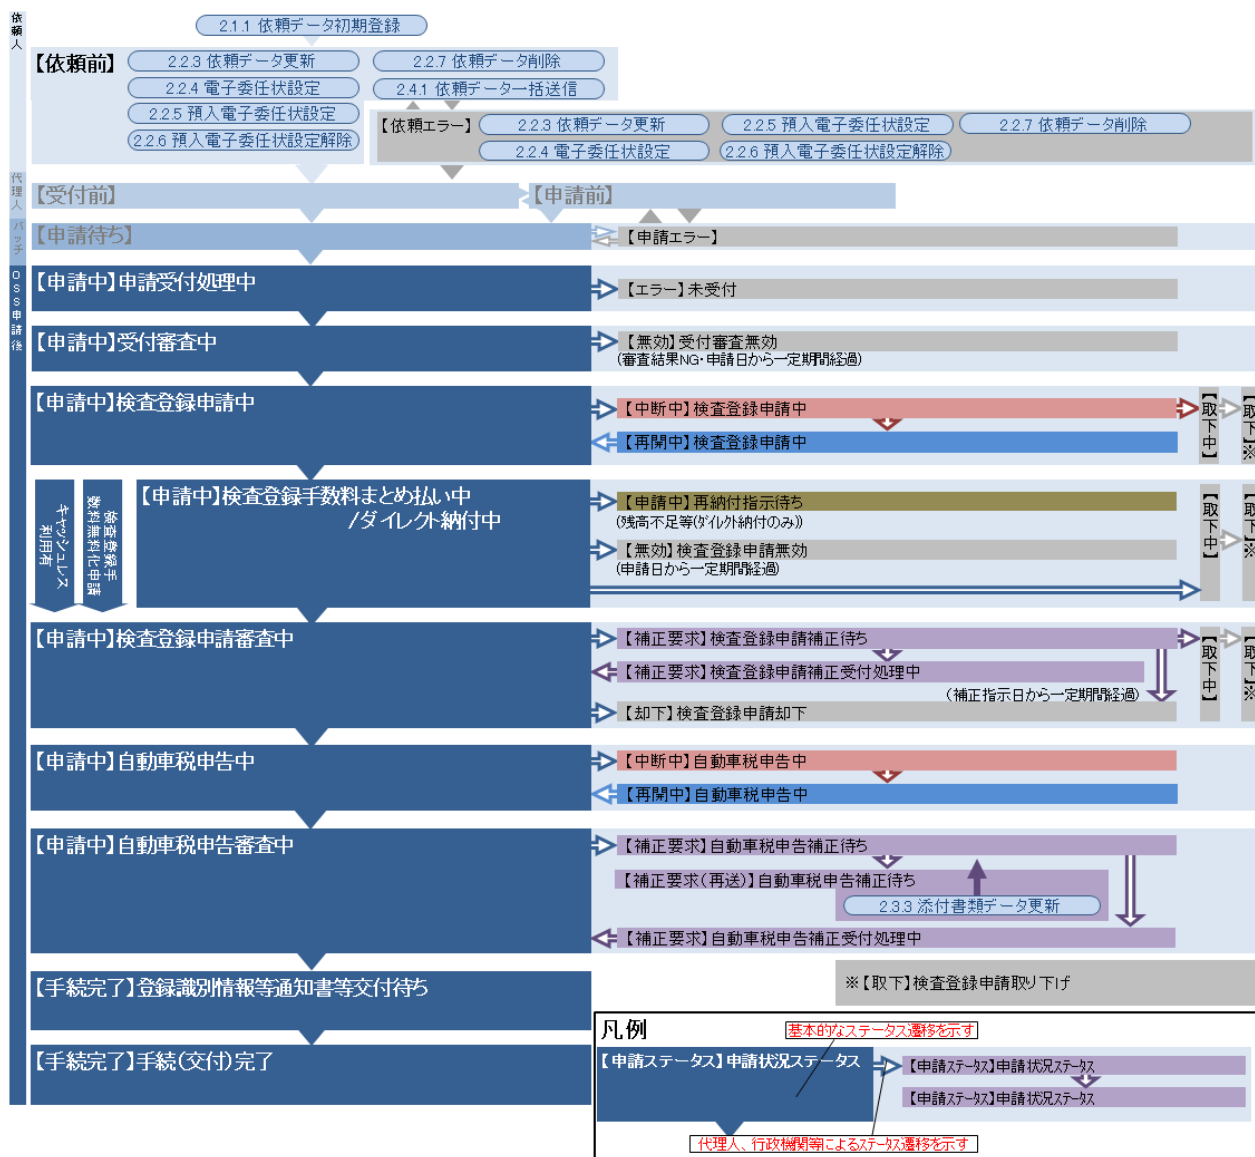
依頼人

2.1.1 依頼データ初期登録

【依頼前】

2.2.3 依頼データ更新
2.2.4 電子委任状設定
2.2.5 預入電子委任状設定
2.2.6 預入電子委任状設定解除
2.2.7 依頼データ削除
2.4.1 依頼データ一括送信

【依頼エラー】
2.2.3 依頼データ更新
2.2.4 電子委任状設定
2.2.5 預入電子委任状設定
2.2.6 預入電子委任状設定解除
2.2.7 依頼データ削除

代理人

【受付前】
【申請前】

バッチ

【申請待ち】
【申請エラー】

OSS申請後

【申請中】申請受付処理中
【エラー】未受付

【申請中】受付審査中
【無効】受付審査無効
(審査結果NG・申請日から一定期間経過)

【申請中】検査登録申請中
【中断中】検査登録申請中
【再開中】検査登録申請中
【取下中】
【取下】※

キャッシュレス利用有
検査登録手数料無料化申請

【申請中】検査登録手数料まとめ払い中／ダイレクト納付中
【申請中】再納付指示待ち
(残高不足等(ダイレクト納付のみ))
【無効】検査登録申請無効
(申請日から一定期間経過)
【取下中】
【取下】※

【申請中】検査登録申請審査中
【補正要求】検査登録申請補正待ち
【補正要求】検査登録申請補正受付処理中
(補正指示日から一定期間経過)
【却下】検査登録申請却下
【取下中】
【取下】※

【申請中】自動車税申告中
【中断中】自動車税申告中
【再開中】自動車税申告中

【申請中】自動車税申告審査中
【補正要求】自動車税申告補正待ち
【補正要求(再送)】自動車税申告補正待ち
2.3.3 添付書類データ更新
【補正要求】自動車税申告補正受付処理中

【手続完了】登録識別情報等通知書等交付待ち
※【取下】検査登録申請取り下げ

【手続完了】手続(交付)完了

凡例
基本的なステータス遷移を示す
【申請ステータス】申請状況ステータス
【申請ステータス】申請状況ステータス
【申請ステータス】申請状況ステータス
代理人、行政機関等によるステータス遷移を示す